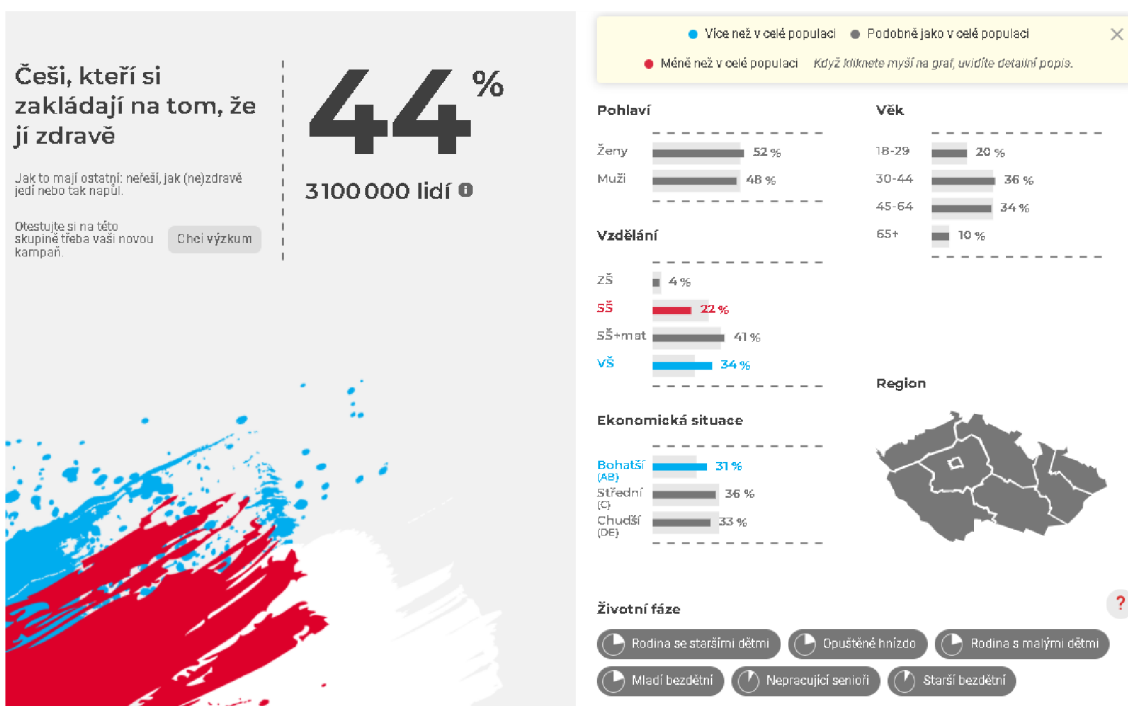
Češi, kteří si zakládají na tom, že jí zdravě

Jak to mají ostatní: neřeší, jak (ne)zdravě jedí nebo tak napůl.

Otestujte si na této skupině třeba vaši novou kampaň.

Chci výzkum

44 %

3 100 000 lidí

Více než v celé populaci
Podobně jako v celé populaci
Méně než v celé populaci
Když kliknete myší na graf, uvidíte detailní popis.

Pohlaví

| | |
|---|---|
| Ženy | 52 % |
| Muži | 48 % |

Věk

| | |
|---|---|
| 18-29 | 20 % |
| 30-44 | 36 % |
| 45-64 | 34 % |
| 65+ | 10 % |

Vzdělání

| | |
|---|---|
| ZŠ | 4 % |
| SŠ | 22 % |
| SŠ+mat | 41 % |
| VŠ | 34 % |

Region

Ekonomická situace

| | |
|---|---|
| Bohatší (AB) | 31 % |
| Střední (C) | 36 % |
| Chudší (DE) | 33 % |

Životní fáze

?

Rodina se staršími dětmi
Opuštěné hnízdo
Rodina s malými dětmi
Mladí bezdětní
Nepracující senioři
Starší bezdětní